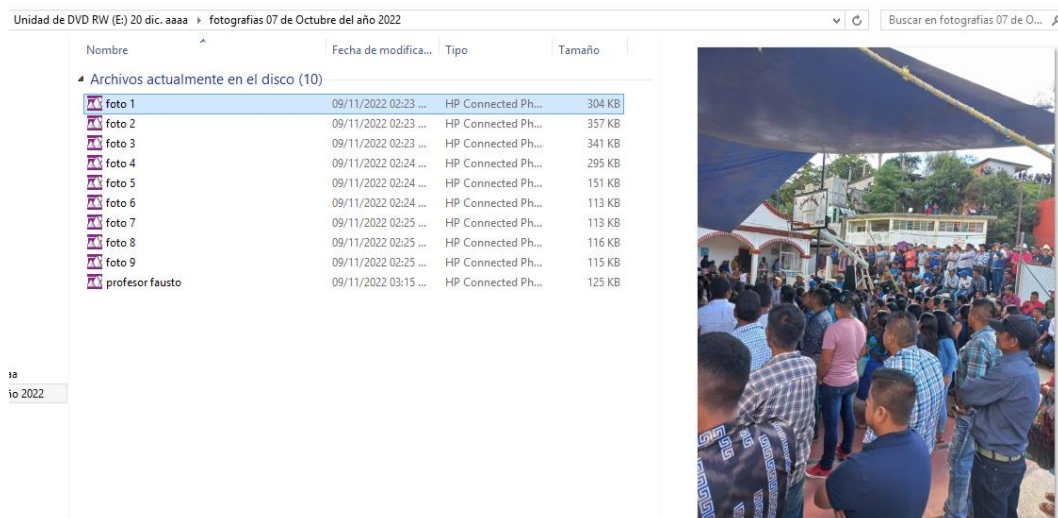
Unidad de DVD RW (E:) 20 dic. aaaa › fotografias 07 de Octubre del año 2022

Buscar en fotografias 07 de O...

| Nombre | Fecha de modifica... | Tipo | Tamaño |
|---|---|---|---|
| Archivos actualmente en el disco (10) | | | |
| foto 1 | 09/11/2022 02:23 ... | HP Connected Ph... | 304 KB |
| foto 2 | 09/11/2022 02:23 ... | HP Connected Ph... | 357 KB |
| foto 3 | 09/11/2022 02:23 ... | HP Connected Ph... | 341 KB |
| foto 4 | 09/11/2022 02:24 ... | HP Connected Ph... | 295 KB |
| foto 5 | 09/11/2022 02:24 ... | HP Connected Ph... | 151 KB |
| foto 6 | 09/11/2022 02:24 ... | HP Connected Ph... | 113 KB |
| foto 7 | 09/11/2022 02:25 ... | HP Connected Ph... | 113 KB |
| foto 8 | 09/11/2022 02:25 ... | HP Connected Ph... | 116 KB |
| foto 9 | 09/11/2022 02:25 ... | HP Connected Ph... | 115 KB |
| profesor fausto | 09/11/2022 03:15 ... | HP Connected Ph... | 125 KB |

ıa
ío 2022